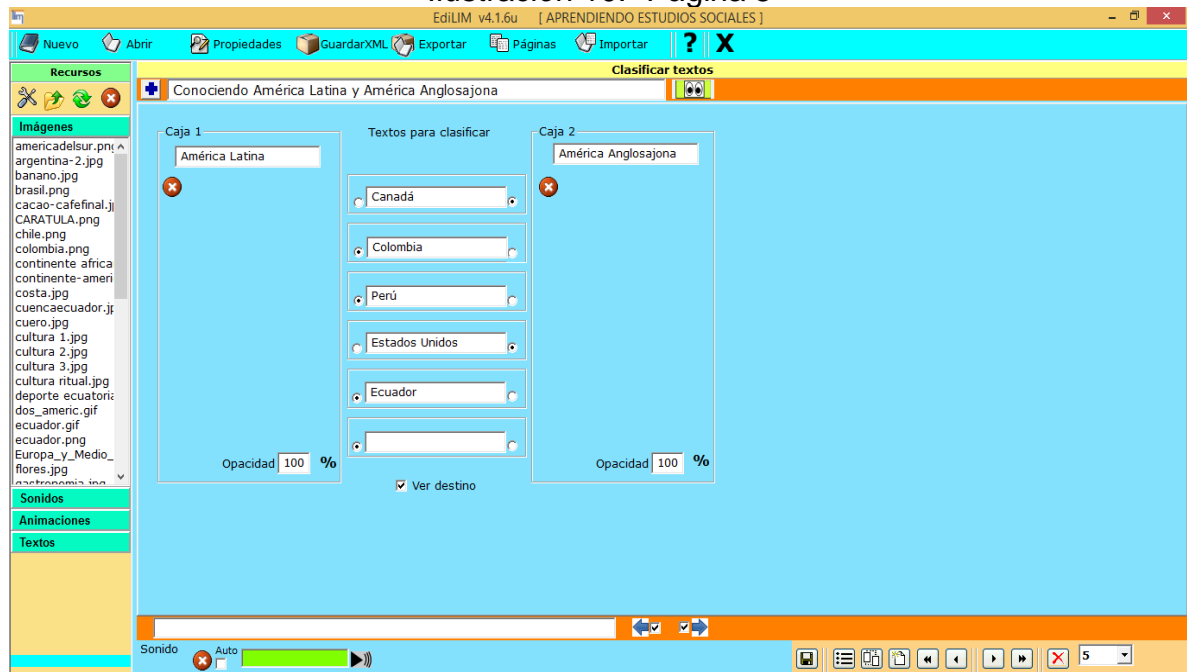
Ilustración 15. Página 5

EdiLIM v4.1.6u [ APRENDIENDO ESTUDIOS SOCIALES ]

Nuevo Abrir Propiedades GuardarXML Exportar Páginas Importar ? X

Recursos

Imágenes

americadelsur.pn
argentina-2.jpg
banano.jpg
brasil.png
cacao-cafefinal.j
CARATULA.png
chile.png
colombia.png
continente africa
continente-ameri
costa.jpg
cuencaecuador.j
cuero.jpg
cultura 1.jpg
cultura 2.jpg
cultura 3.jpg
cultura ritual.jpg
deporte ecuatori
dos_americ.gif
ecuador.gif
ecuador.png
Europa_y_Medio_
flores.jpg

Sonidos
Animaciones
Textos

Clasificar textos

Conociendo América Latina y América Anglosajona

Caja 1
América Latina
Opacidad 100 %

Textos para clasificar
Canadá
Colombia
Perú
Estados Unidos
Ecuador
Ver destino

Caja 2
América Anglosajona
Opacidad 100 %

Sonido Auto

5